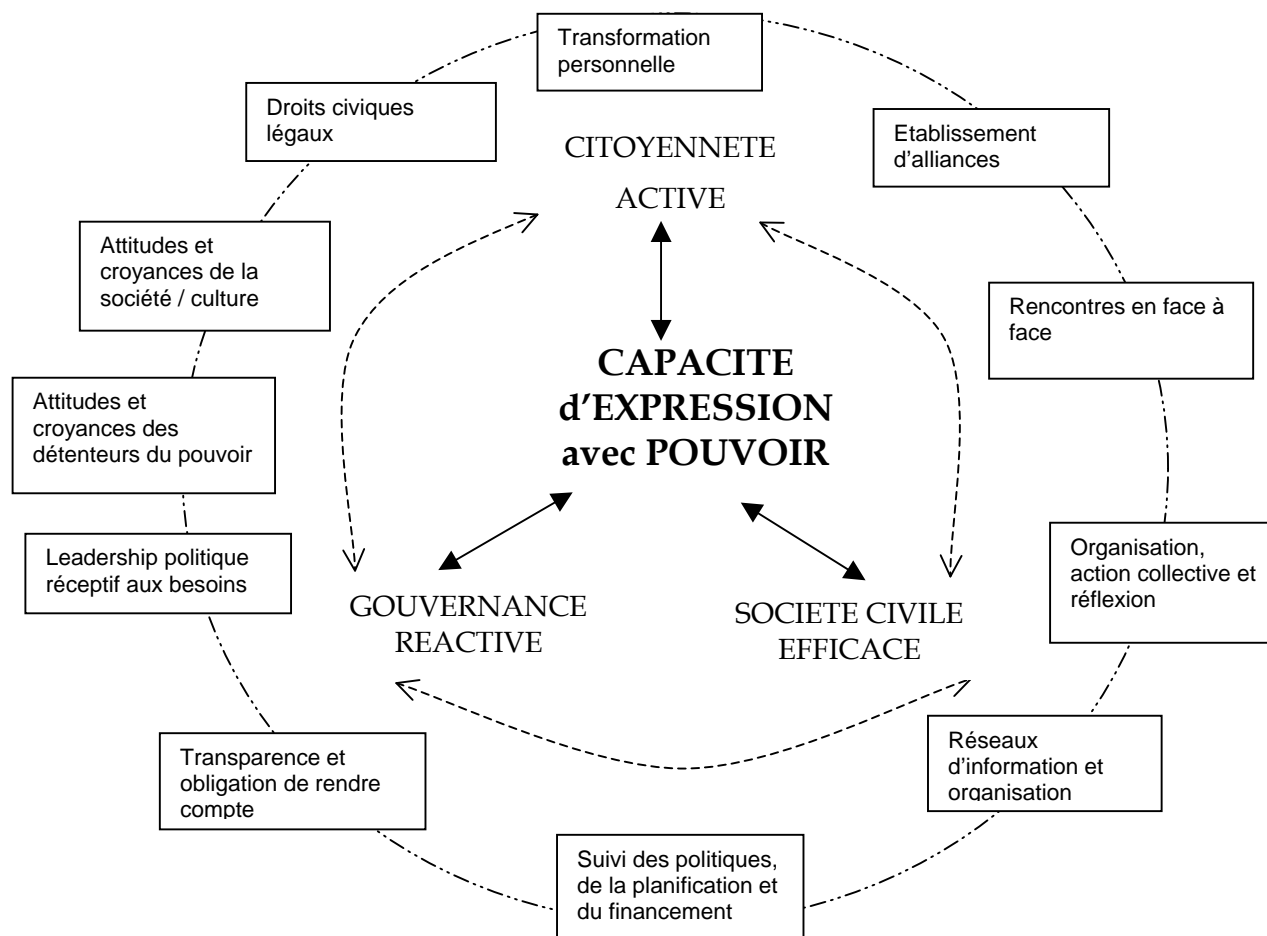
Transformation personnelle

Droits civiques légaux

Etablissement d'alliances

CITOYENNETE ACTIVE

Attitudes et croyances de la société / culture

Rencontres en face à face

CAPACITE d'EXPRESSION avec POUVOIR

Attitudes et croyances des détenteurs du pouvoir

Leadership politique réceptif aux besoins

Organisation, action collective et réflexion

GOUVERNANCE REACTIVE

SOCIETE CIVILE EFFICACE

Transparence et obligation de rendre compte

Réseaux d'information et organisation

Suivi des politiques, de la planification et du financement